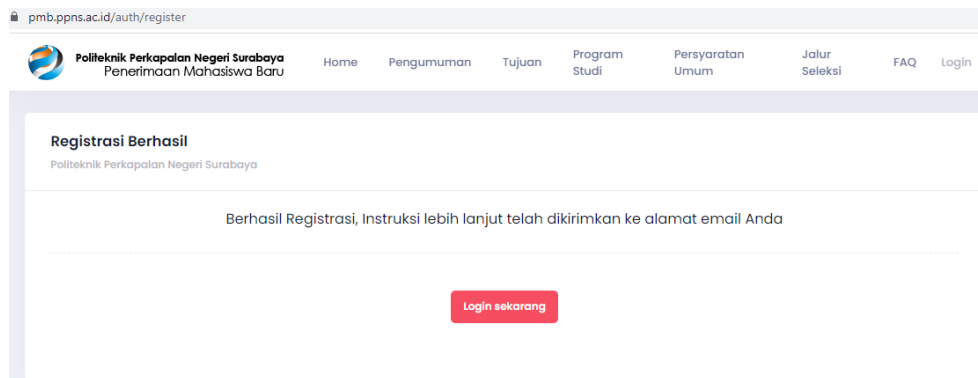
pmb.ppns.ac.id/auth/register

Politeknik Perkapalan Negeri Surabaya
Penerimaan Mahasiswa Baru

Home Pengumuman Tujuan Program Studi Persyaratan Umum Jalur Seleksi FAQ Login

Registrasi Berhasil
Politeknik Perkapalan Negeri Surabaya

Berhasil Registrasi, Instruksi lebih lanjut telah dikirimkan ke alamat email Anda

Login sekarang